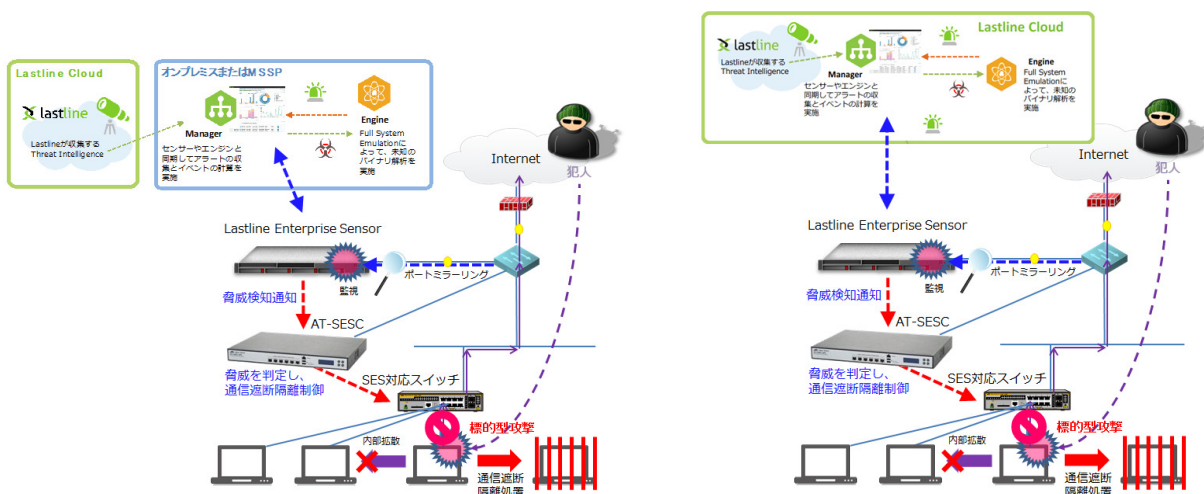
Lastline Cloud

lastline

Lastlineが収集する Threat Intelligence

オンプレミスまたはMSSP

Manager

センサーやエンジンと同期してアラートの収集とイベントの計算を実施

Engine

Full System Emulationによって、未知のバイナリ解析を実施

Internet

犯人

Lastline Enterprise Sensor

監視

ポートミラーリング

脅威検知通知

AT-SESC

脅威を判定し、通信遮断隔離制御

SES対応スイッチ

標的型攻撃

内部拡散

通信遮断 隔離処置

Lastline Cloud

lastline

Lastlineが収集する Threat Intelligence

Manager

センサーやエンジンと同期してアラートの収集とイベントの計算を実施

Engine

Full System Emulationによって、未知のバイナリ解析を実施

Internet

犯人

Lastline Enterprise Sensor

監視

ポートミラーリング

脅威検知通知

AT-SESC

脅威を判定し、通信遮断隔離制御

SES対応スイッチ

標的型攻撃

内部拡散

通信遮断 隔離処置